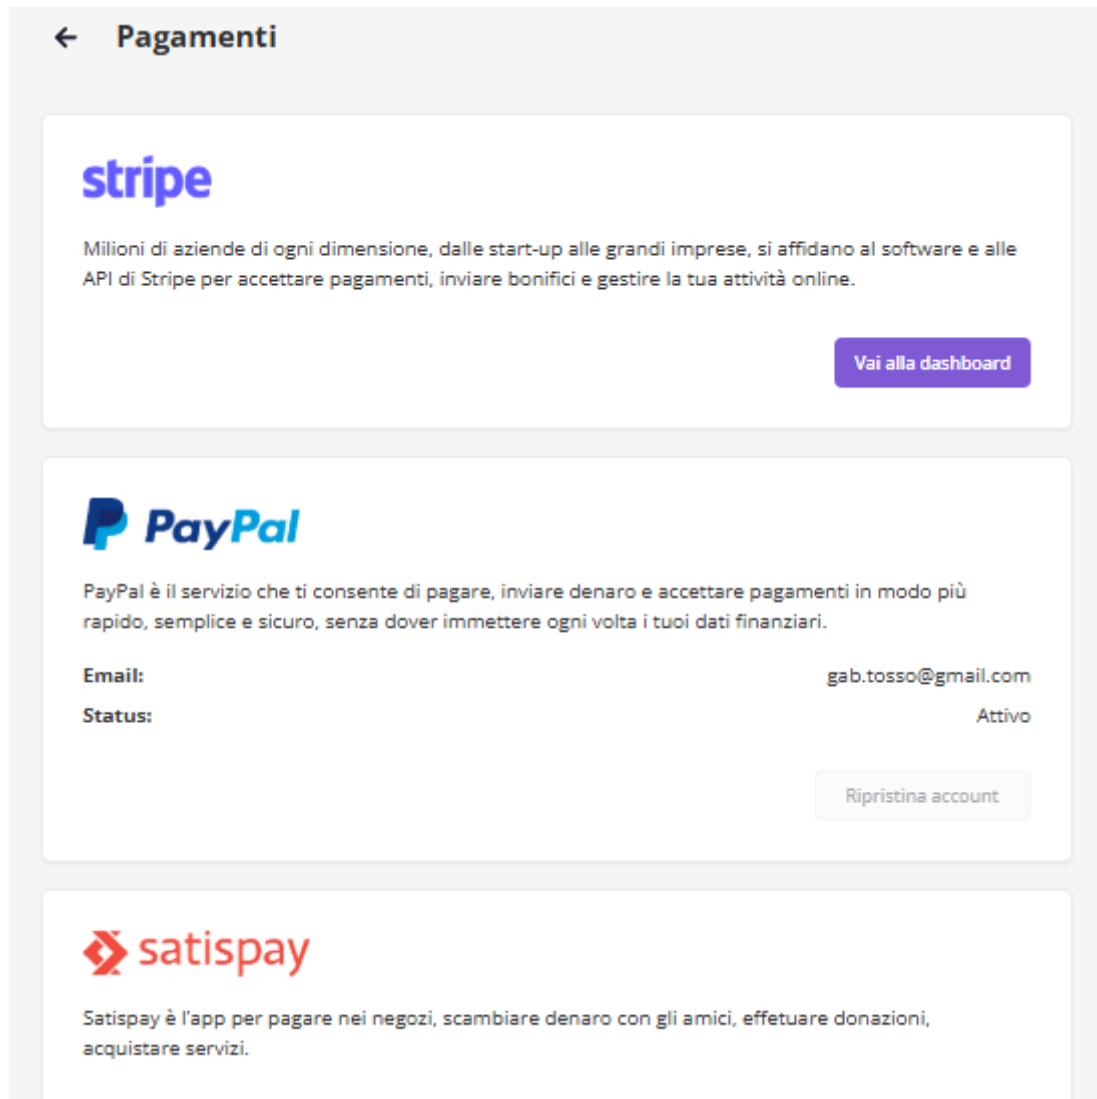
Pagamenti

stripe

Milioni di aziende di ogni dimensione, dalle start-up alle grandi imprese, si affidano al software e alle API di Stripe per accettare pagamenti, inviare bonifici e gestire la tua attività online.

Vai alla dashboard

PayPal

PayPal è il servizio che ti consente di pagare, inviare denaro e accettare pagamenti in modo più rapido, semplice e sicuro, senza dover immettere ogni volta i tuoi dati finanziari.

Email: gab.tosso@gmail.com
Status: Attivo

Ripristina account

satispay

Satispay è l'app per pagare nei negozi, scambiare denaro con gli amici, effetuare donazioni, acquistare servizi.